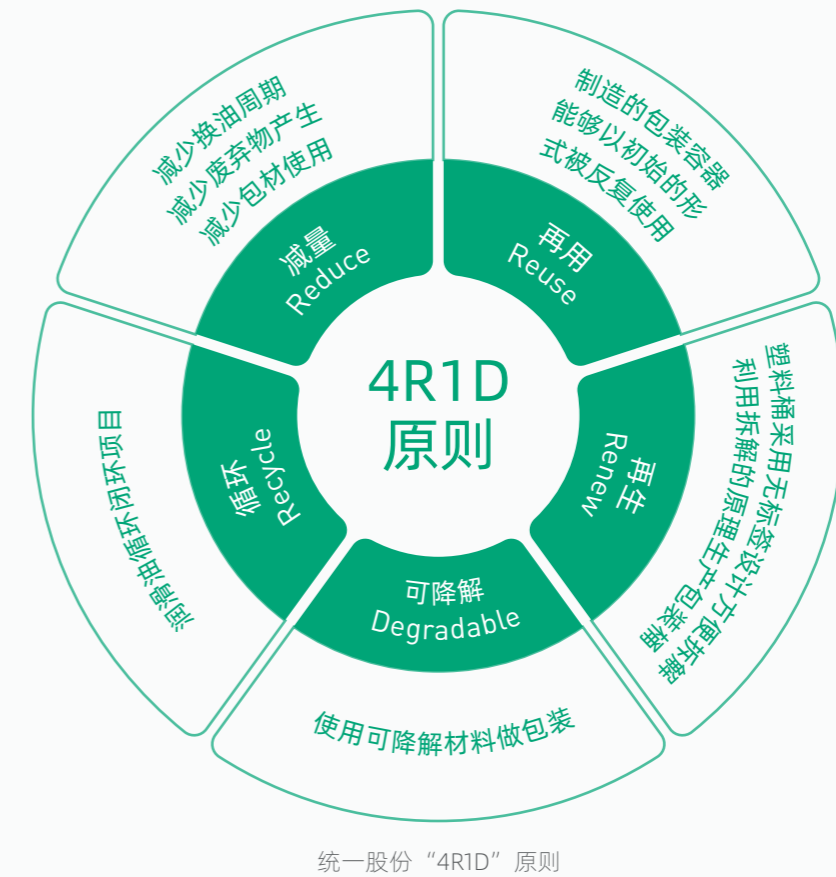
4R1D
原则

减量
Reduce

减少换油周期
减少废弃物产生
减少包材使用

再用
Reuse

制造的包装容器
能够以初始的形
式被反复使用

再生
Renew

塑料桶采用无标签设计方便拆解
利用拆解的原理生产包装桶

可降解
Degradable

使用可降解材料做包装

循环
Recycle

润滑油循环闭环项目

统一股份“4R1D”原则